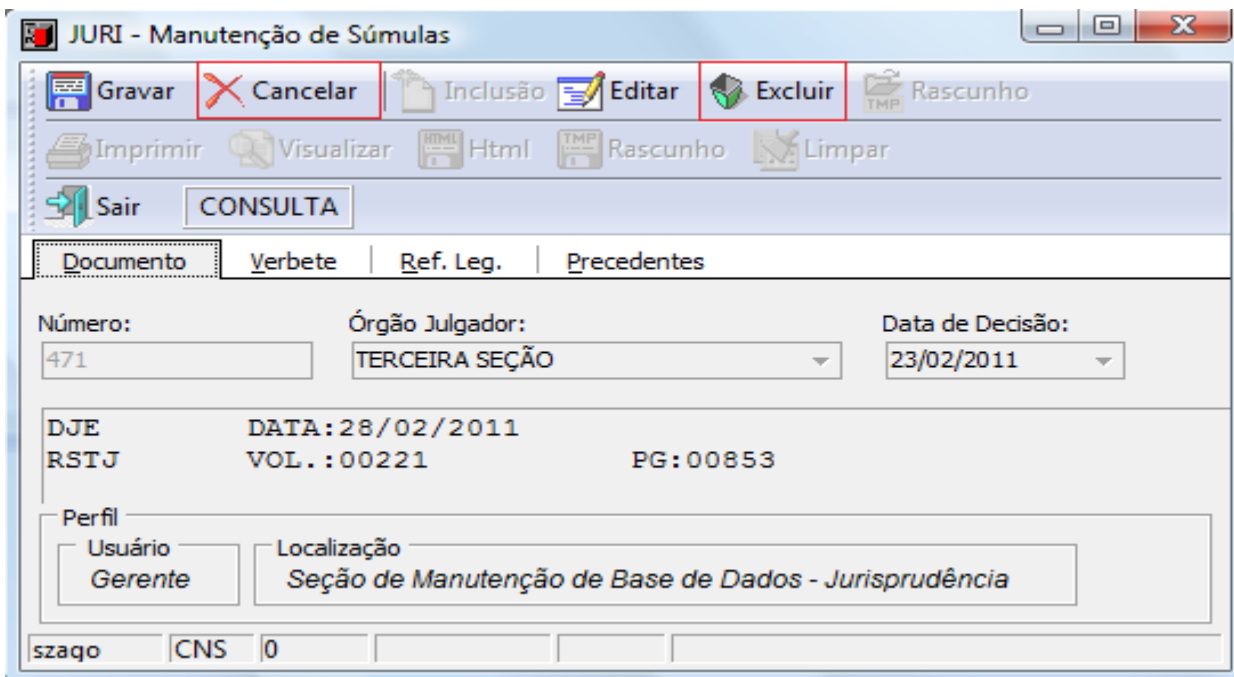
JURI - Manutenção de Súmulas

Gravar | Cancelar | Inclusão | Editar | Excluir | Rascunho

Imprimir | Visualizar | Html | Rascunho | Limpar

Sair | CONSULTA

Documento | Verbete | Ref. Leg. | Precedentes

Número:
471

Órgão Julgador:
TERCEIRA SEÇÃO

Data de Decisão:
23/02/2011

DJE DATA:28/02/2011
RSTJ VOL.:00221 PG:00853

Perfil
Usuário
Gerente
Localização
Seção de Manutenção de Base de Dados - Jurisprudência

szago | CNS | 0